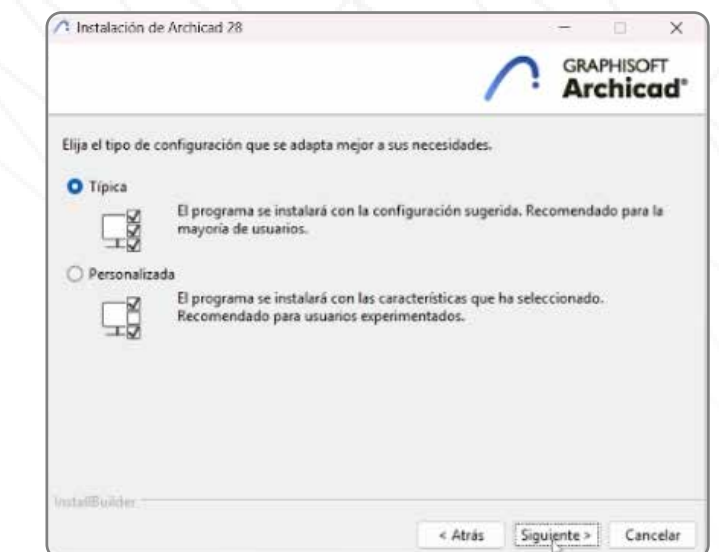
Instalación de Archicad 28

GRAPHISOFT
Archicad®

Elija el tipo de configuración que se adapta mejor a sus necesidades.

Típica

El programa se instalará con la configuración sugerida. Recomendado para la mayoría de usuarios.

Personalizada

El programa se instalará con las características que ha seleccionado. Recomendado para usuarios experimentados.

InstallBuilder

< Atrás

Siguiente >

Cancelar